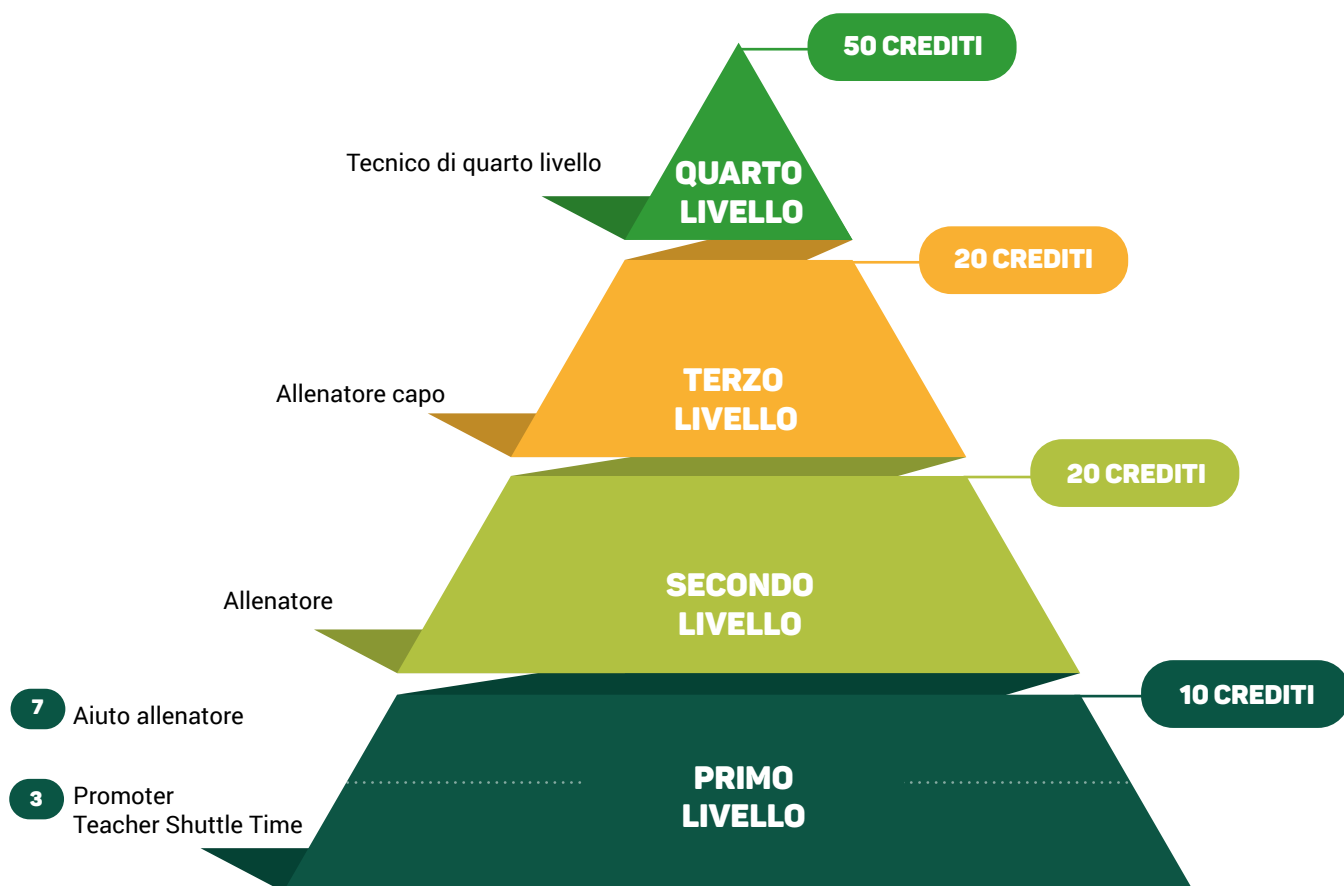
50 CREDITI

Tecnico di quarto livello

QUARTO LIVELLO

20 CREDITI

TERZO LIVELLO

Allenatore capo

20 CREDITI

SECONDO LIVELLO

Allenatore

10 CREDITI

7 Aiuto allenatore

PRIMO LIVELLO

3 Promoter
Teacher Shuttle Time